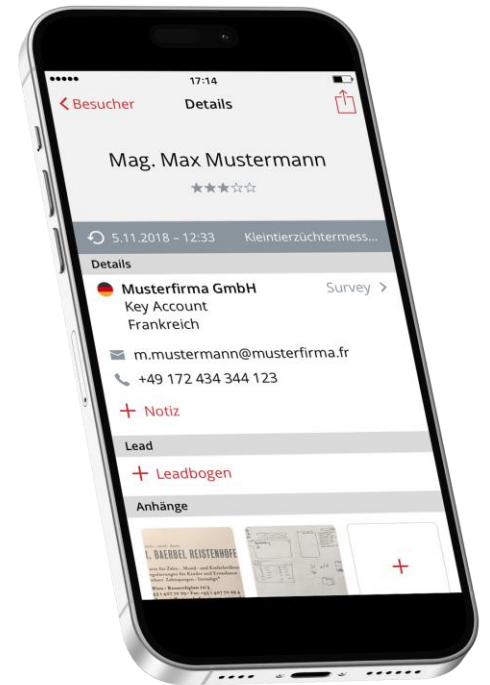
17:14

Besucher

Details

Mag. Max Mustermann

★★★☆☆

5.11.2018 – 12:33

Kleintierzüchtermess...

Details

Musterfirma GmbH

Survey

Key Account

Frankreich

m.mustermann@musterfirma.fr

+49 172 434 344 123

+ Notiz

Lead

+ Leadbogen

Anhänge

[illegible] BAERBEL REISTENHOFE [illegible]

+